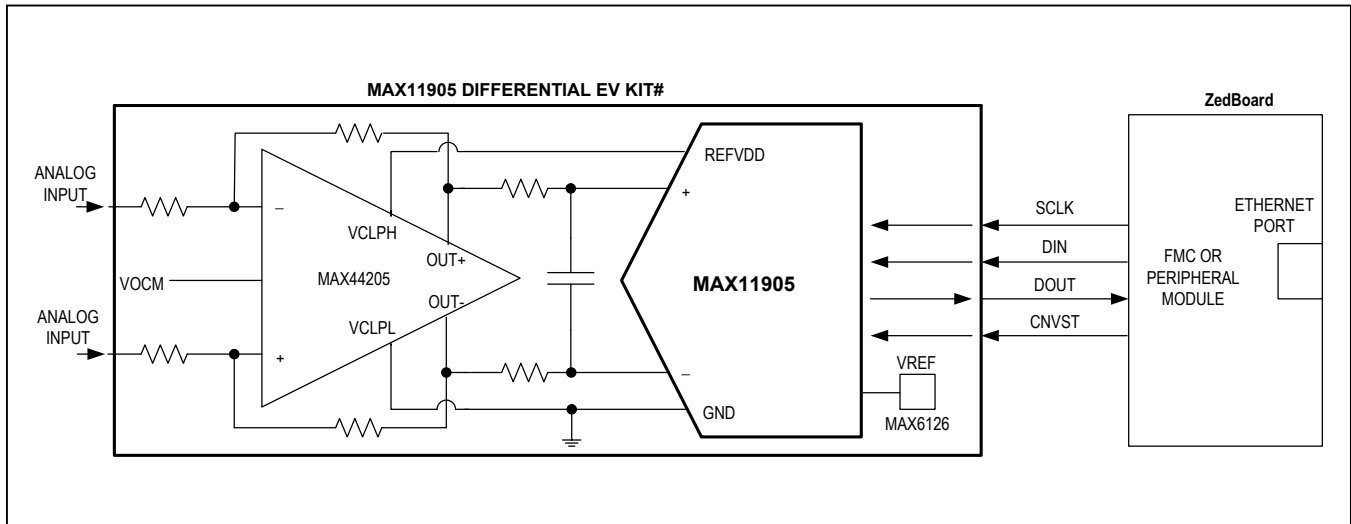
MAX11905 DIFFERENTIAL EV KIT#

ZedBoard

ANALOG INPUT

VOCM

ANALOG INPUT

–

+

VCLPH

MAX44205

VCLPL

OUT+

OUT-

REFVDD

+

MAX11905

–

GND

VREF

MAX6126

SCLK

DIN

DOUT

CNVST

FMC OR PERIPHERAL MODULE

ETHERNET PORT